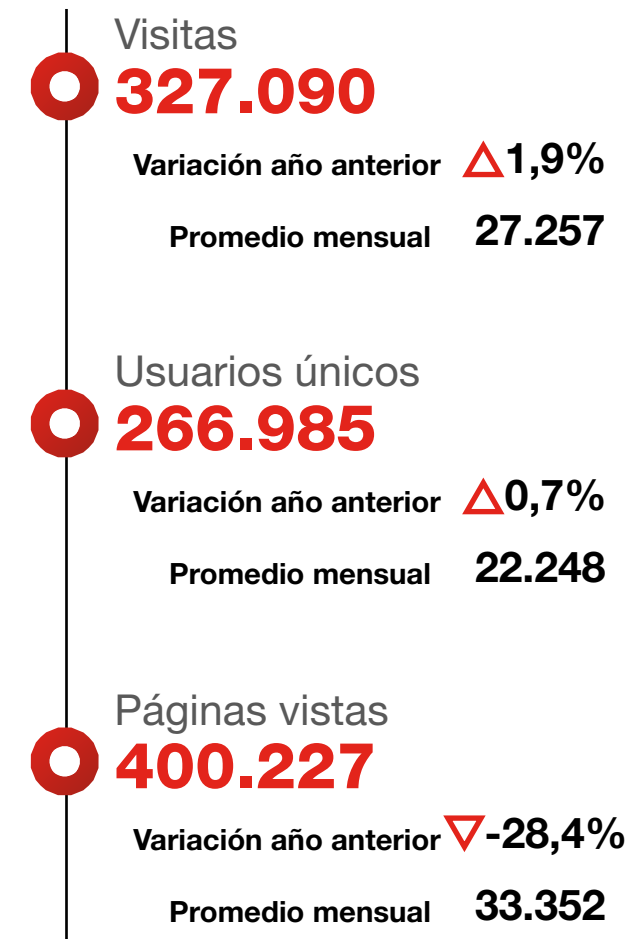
Visitas
327.090

Variación año anterior △1,9%

Promedio mensual 27.257

Usuarios únicos
266.985

Variación año anterior △0,7%

Promedio mensual 22.248

Páginas vistas
400.227

Variación año anterior ▽-28,4%

Promedio mensual 33.352